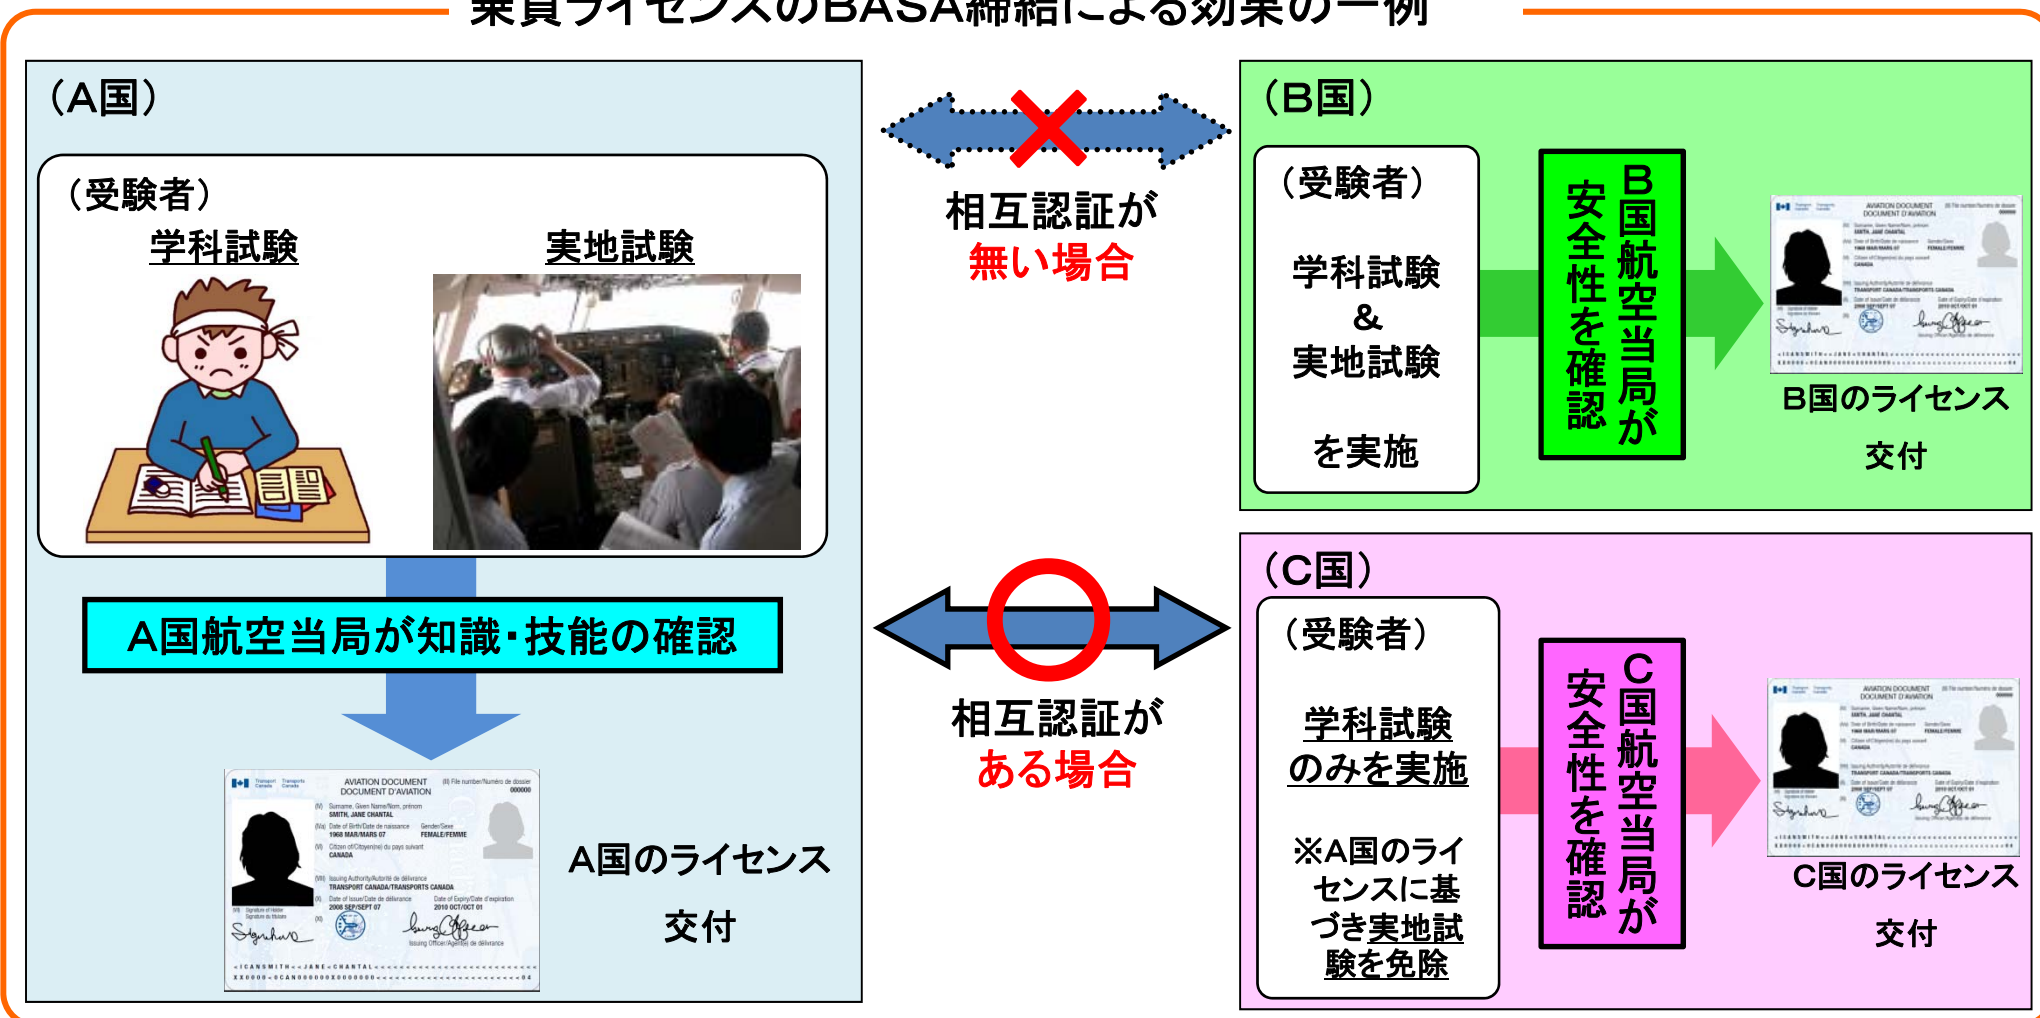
乗員ライセンスのBASA締結による効果の一例

（A国）

（受験者）

学科試験

実地試験

A国航空当局が知識・技能の確認

A国のライセンス交付

相互認証が無い場合

相互認証がある場合

（B国）

（受験者）

学科試験
&
実地試験

を実施

B国航空当局が安全性を確認

B国のライセンス交付

（C国）

（受験者）

学科試験のみを実施

※A国のライセンスに基づき実地試験を免除

C国航空当局が安全性を確認

C国のライセンス交付